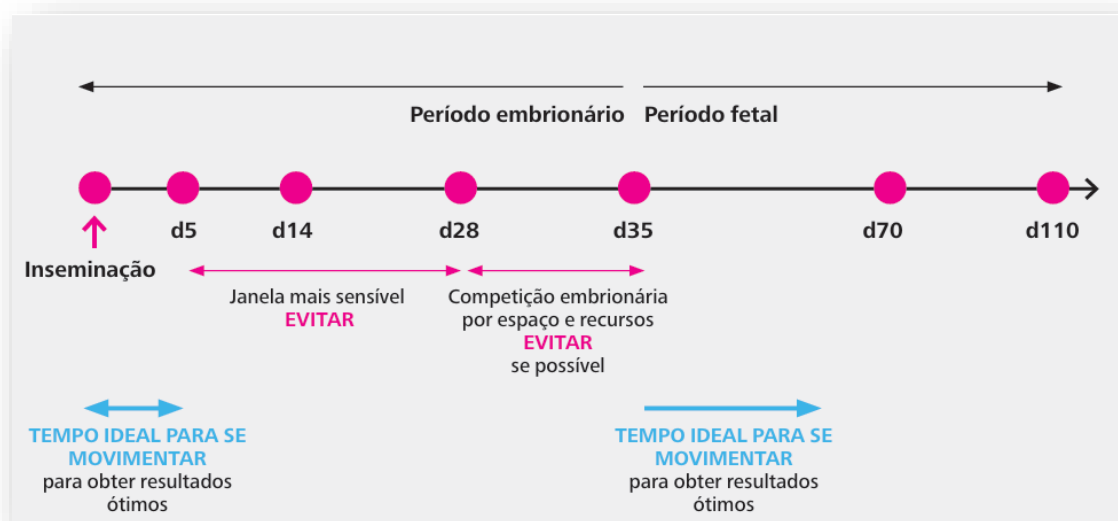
Período embrionário

Período fetal

d5

d14

d28

d35

d70

d110

Inseminação

Janela mais sensível
EVITAR

Competição embrionária por espaço e recursos
EVITAR
se possível

TEMPO IDEAL PARA SE MOVIMENTAR
para obter resultados ótimos

TEMPO IDEAL PARA SE MOVIMENTAR
para obter resultados ótimos